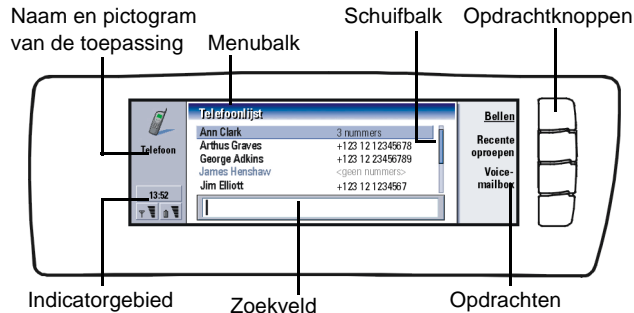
Naam en pictogram van de toepassing

Menubalk

Schuifbalk

Opdrachtknoppen

Telefoon

Telefoonlijst

| | |
|---|---|
| Ann Clark | 3 nummers |
| Arthus Graves | +123 12 12345678 |
| George Adkins | +123 12 123456789 |
| James Henshaw | <geen nummers> |
| Jim Elliott | +123 12 1234567 |

Bellen

Recente oproepen

Voicemailbox

13:52

Indicatorgebied

Zoekveld

Opdrachten